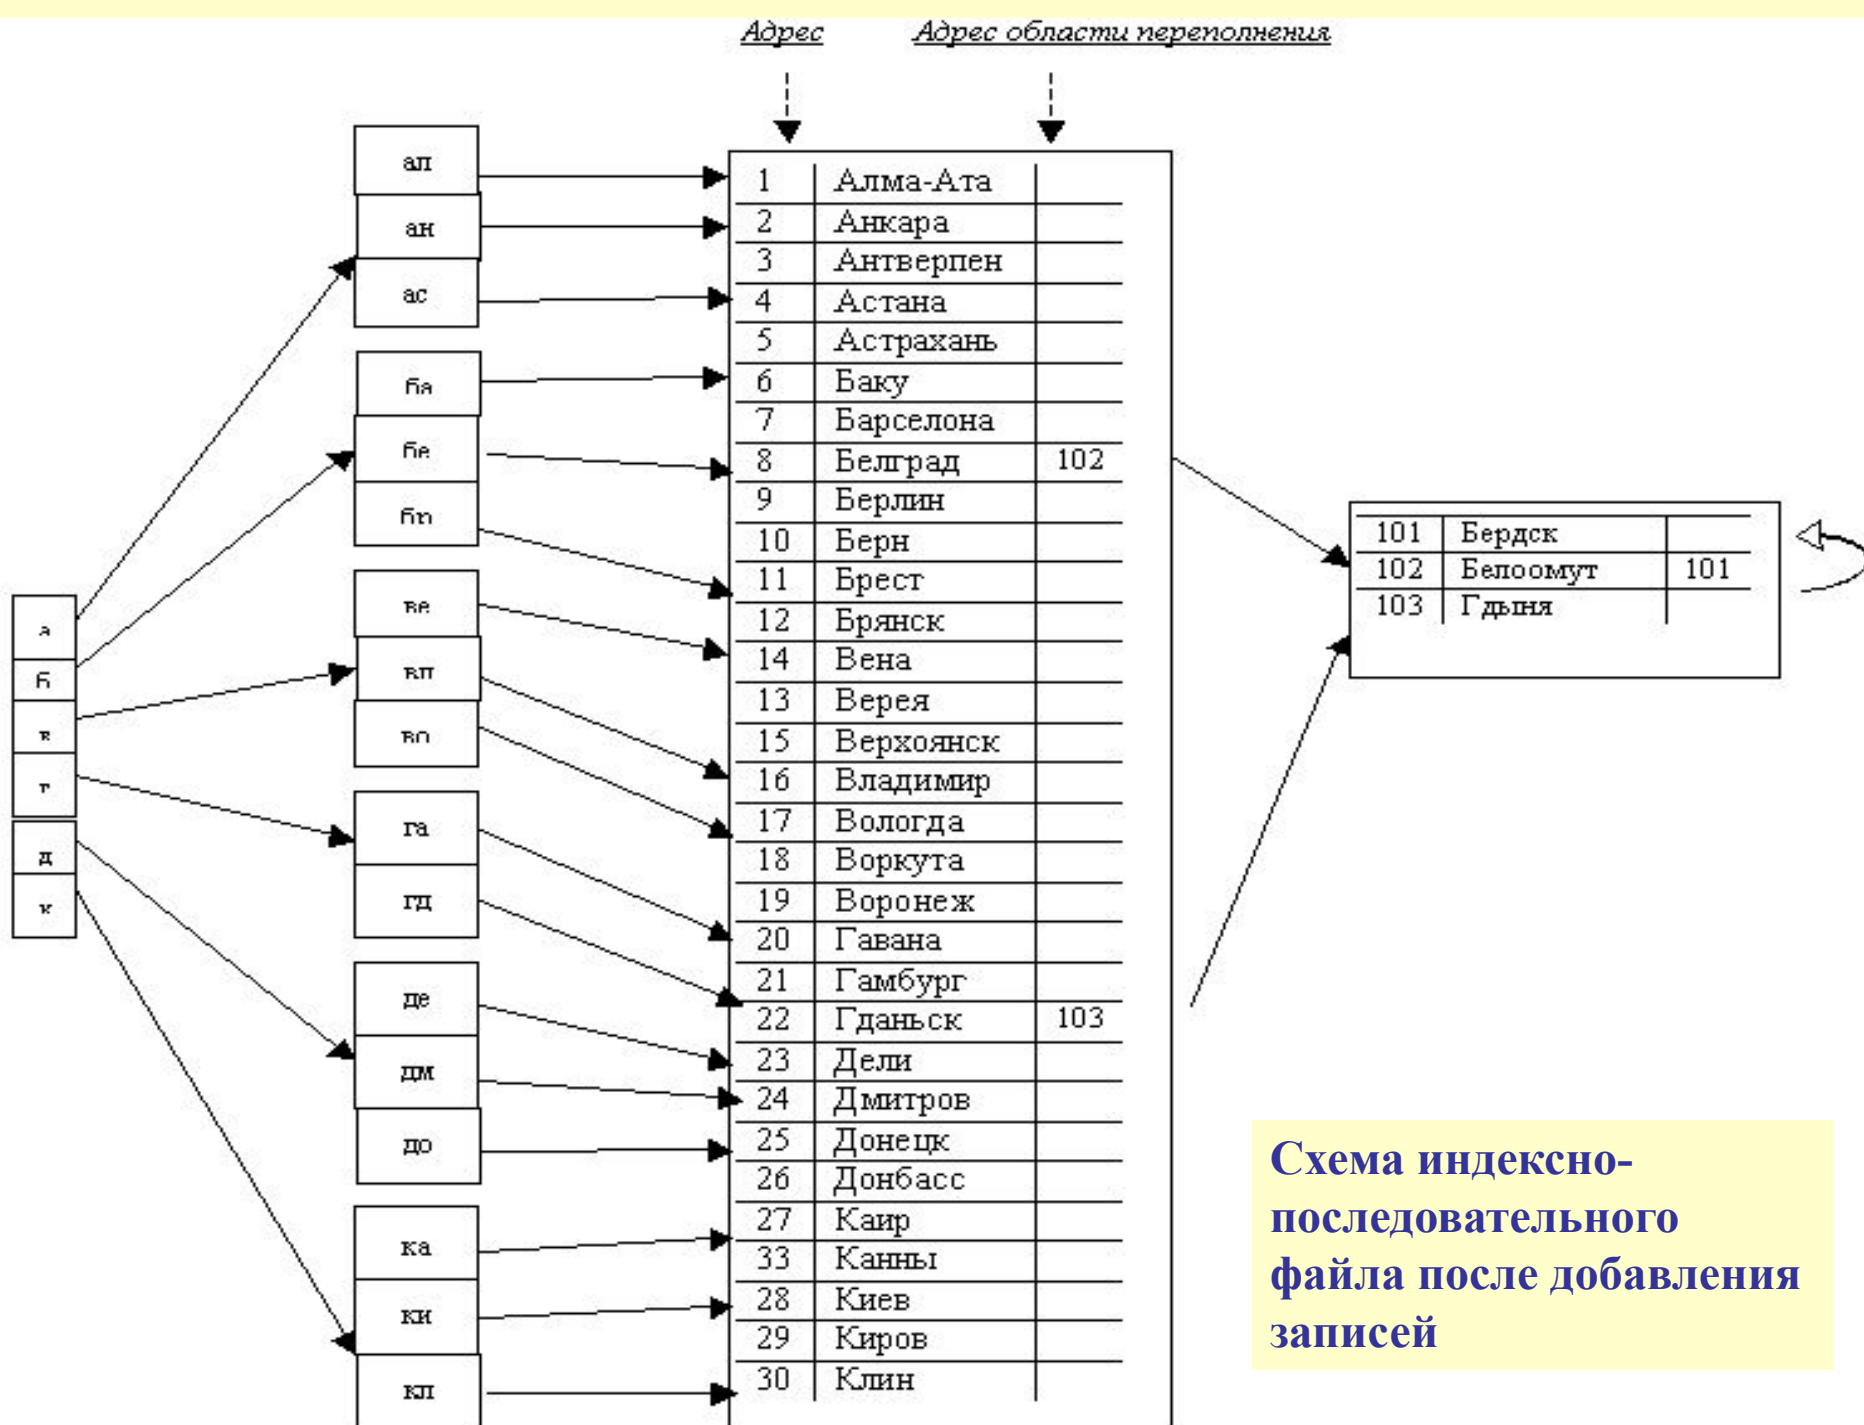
Адрес Адрес области переполнения

а
б
в
г
д
к

ал
ан
ас
ба
бе
бр
ве
вл
во
га
гд
де
дм
до
ка
ки
кл

| | | |
|---|---|---|
| 1 | Алма-Ата | |
| 2 | Анкара | |
| 3 | Антверпен | |
| 4 | Астана | |
| 5 | Астрахань | |
| 6 | Баку | |
| 7 | Барселона | |
| 8 | Белград | 102 |
| 9 | Берлин | |
| 10 | Берн | |
| 11 | Брест | |
| 12 | Брянск | |
| 14 | Вена | |
| 13 | Верея | |
| 15 | Верхоянск | |
| 16 | Владимир | |
| 17 | Вологда | |
| 18 | Воркута | |
| 19 | Воронеж | |
| 20 | Гавана | |
| 21 | Гамбург | |
| 22 | Гданьск | 103 |
| 23 | Дели | |
| 24 | Дмитров | |
| 25 | Донецк | |
| 26 | Донбасс | |
| 27 | Каир | |
| 33 | Канны | |
| 28 | Киев | |
| 29 | Киров | |
| 30 | Клин | |

| | | |
|---|---|---|
| 101 | Бердск | |
| 102 | Белоомут | 101 |
| 103 | Гдыня | |

Схема индексно-последовательного файла после добавления записей